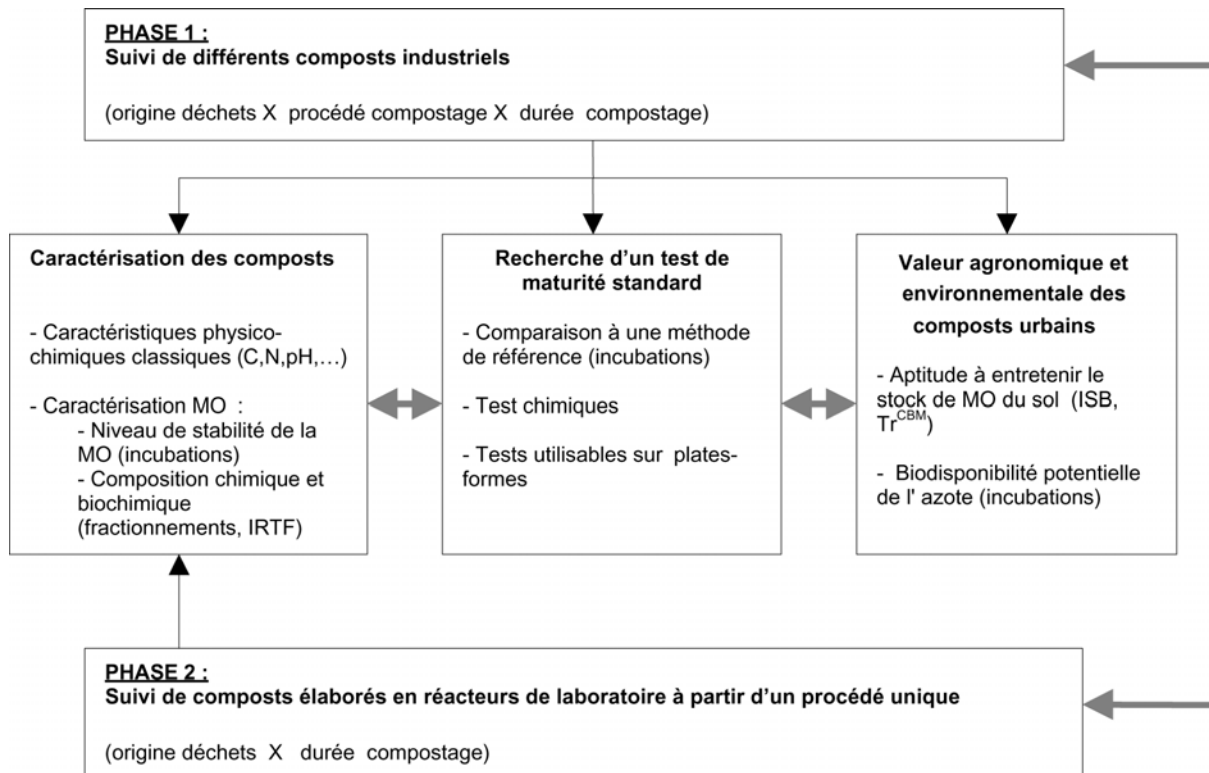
PHASE 1 :
Suivi de différents composts industriels

(origine déchets X procédé compostage X durée compostage)

Caractérisation des composts

- Caractéristiques physico-chimiques classiques (C,N,pH,…)

- Caractérisation MO :
- Niveau de stabilité de la MO (incubations)
- Composition chimique et biochimique (fractionnements, IRTF)

Recherche d'un test de maturité standard

- Comparaison à une méthode de référence (incubations)

- Test chimiques

- Tests utilisables sur plates-formes

Valeur agronomique et environnementale des composts urbains

- Aptitude à entretenir le stock de MO du sol (ISB, $Tr^{CBM}$)

- Biodisponibilité potentielle de l' azote (incubations)

PHASE 2 :
Suivi de composts élaborés en réacteurs de laboratoire à partir d'un procédé unique

(origine déchets X durée compostage)